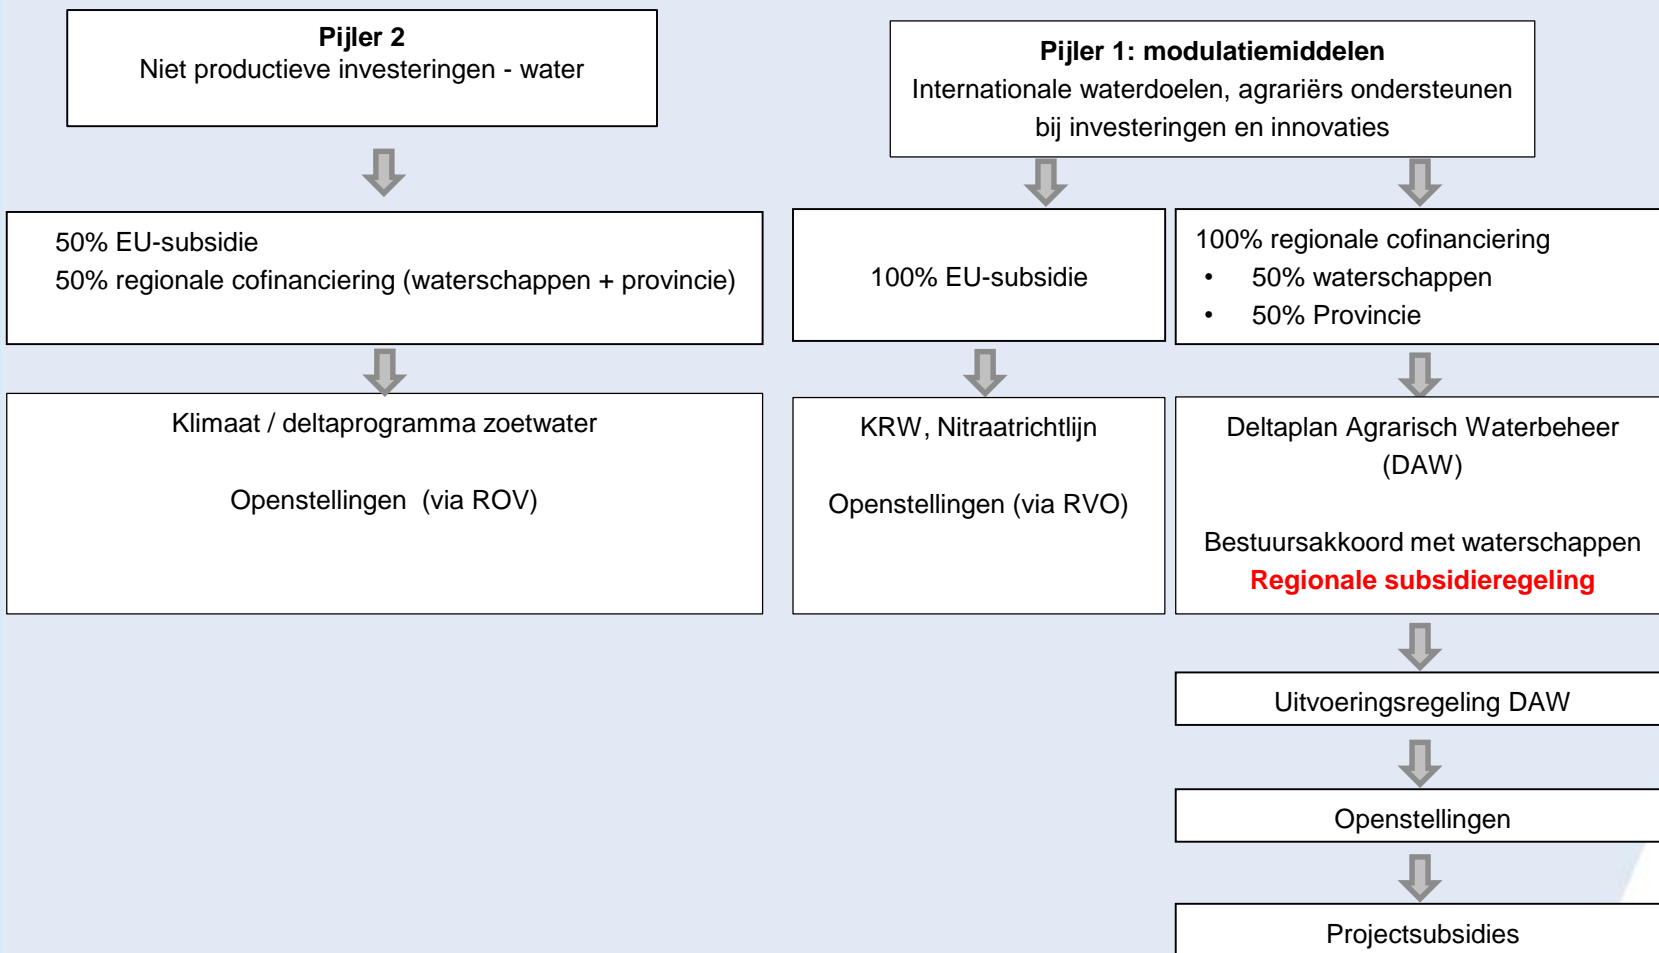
**Pijler 2**
Niet productieve investeringen - water

50% EU-subsidie
50% regionale cofinanciering (waterschappen + provincie)

Klimaat / deltaprogramma zoetwater

Openstellingen (via ROV)

**Pijler 1: modulatiemiddelen**
Internationale waterdoelen, agrariërs ondersteunen bij investeringen en innovaties

100% EU-subsidie

KRW, Nitraatrichtlijn

Openstellingen (via RVO)

100% regionale cofinanciering
• 50% waterschappen
• 50% Provincie

Deltaplan Agrarisch Waterbeheer (DAW)

Bestuursakkoord met waterschappen
**Regionale subsidieregeling**

Uitvoeringsregeling DAW

Openstellingen

Projectsubsidies